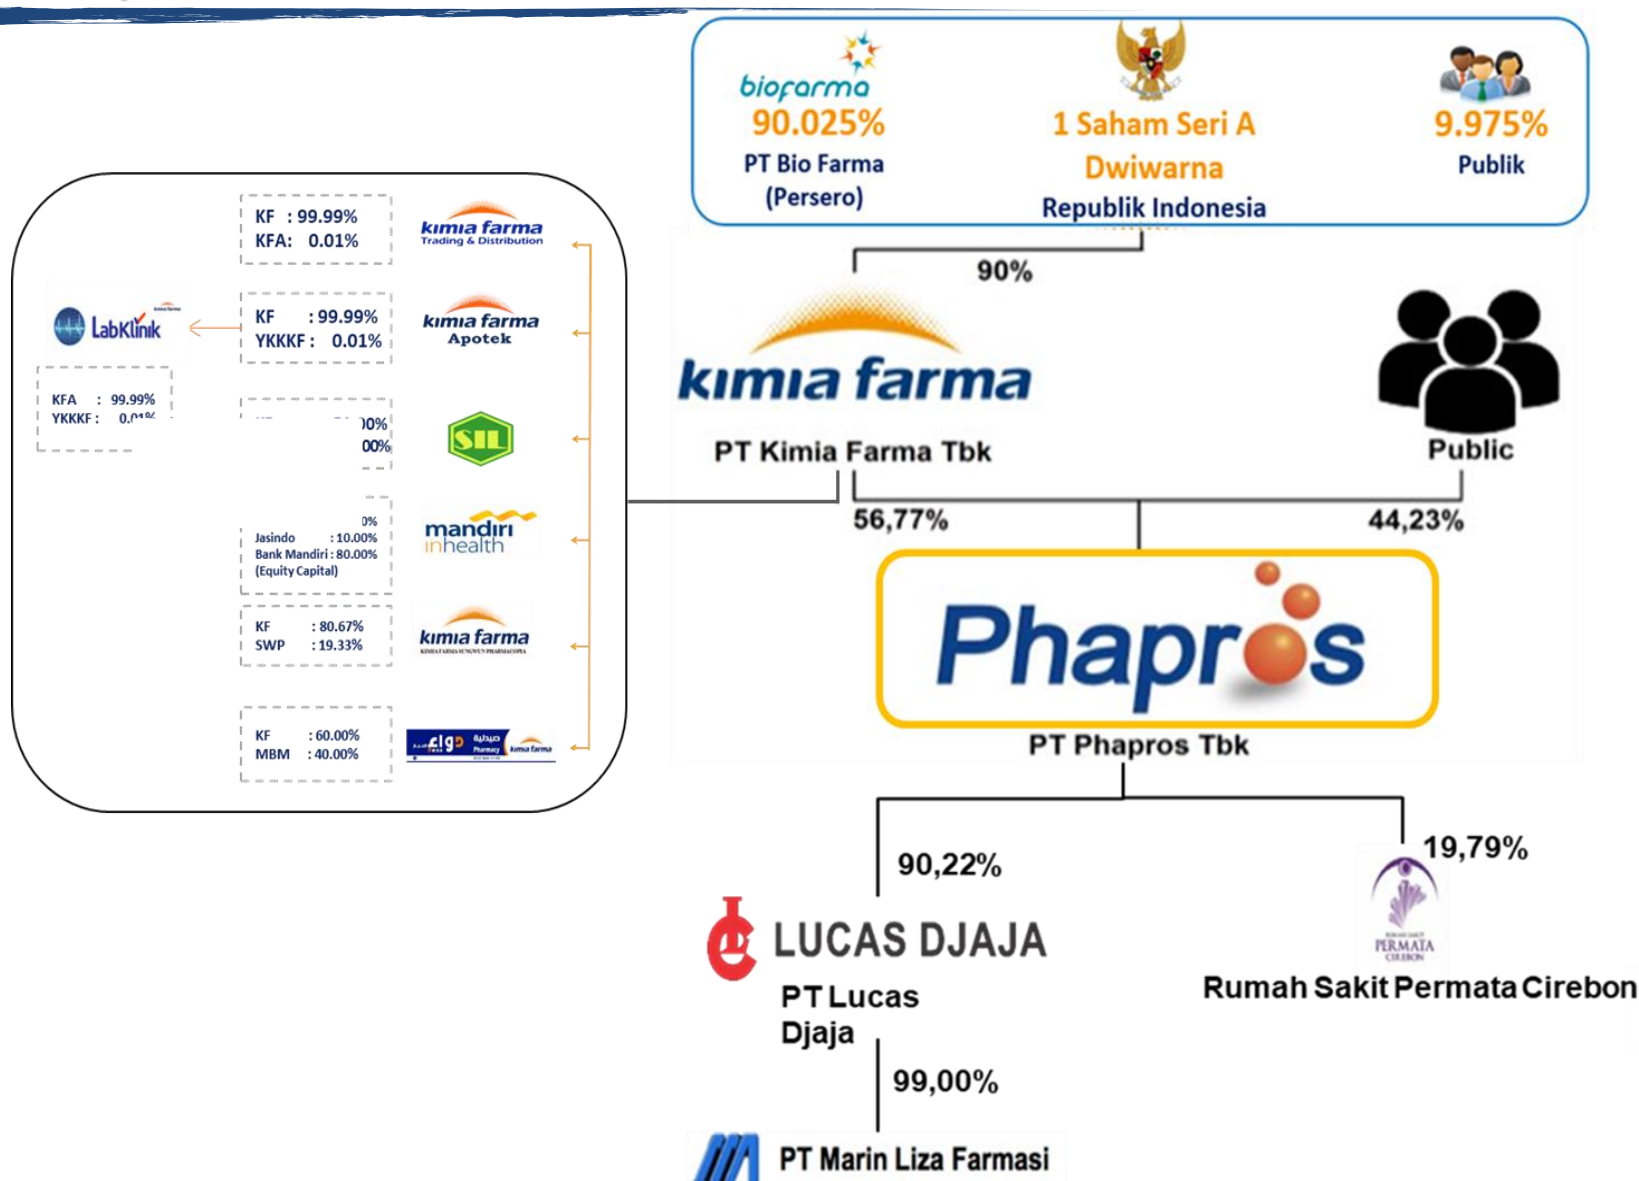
biofarma
90.025%
PT Bio Farma (Persero)

1 Saham Seri A Dwiwarna
Republik Indonesia

9.975%
Publik

KF : 99.99%
KFA: 0.01%
kimia farma Trading & Distribution

LabKlinik

KF : 99.99%
YKKKF : 0.01%
kimia farma Apotek

KFA : 99.99%
YKKKF : 0.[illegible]

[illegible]0%
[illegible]00%
SIL

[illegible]0%
Jasindo : 10.00%
Bank Mandiri : 80.00%
(Equity Capital)
mandiri inhealth

KF : 80.67%
SWP : 19.33%
kimia farma

KF : 60.00%
MBM : 40.00%
kimia farma

90%
kimia farma
PT Kimia Farma Tbk

Public

56,77%
44,23%

Phapros
PT Phapros Tbk

90,22%
19,79%

LUCAS DJAJA
PT Lucas Djaja

PERMATA CIREBON
Rumah Sakit Permata Cirebon

99,00%

PT Marin Liza Farmasi